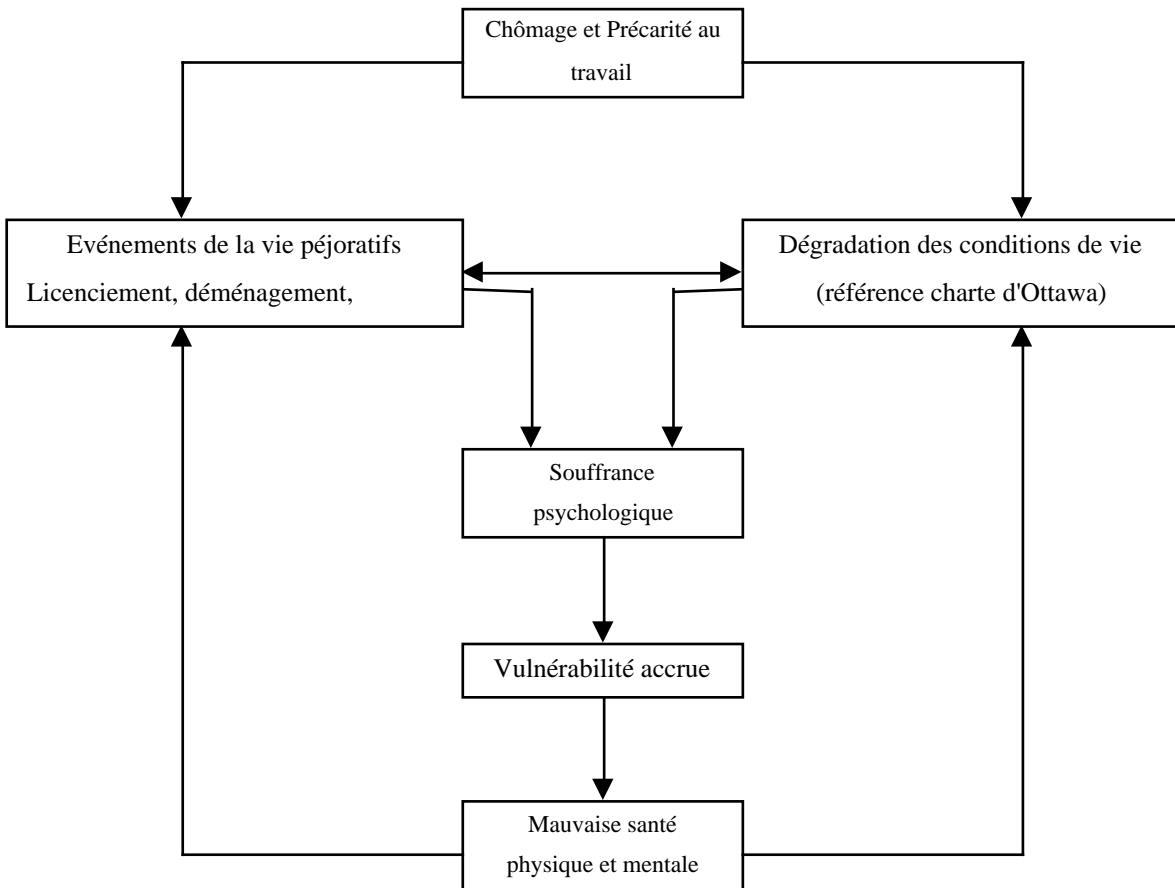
Chômage et Précarité au travail

Evénements de la vie péjoratifs
Licenciement, déménagement,

Dégradation des conditions de vie
(référence charte d'Ottawa)

Souffrance psychologique

Vulnérabilité accrue

Mauvaise santé physique et mentale